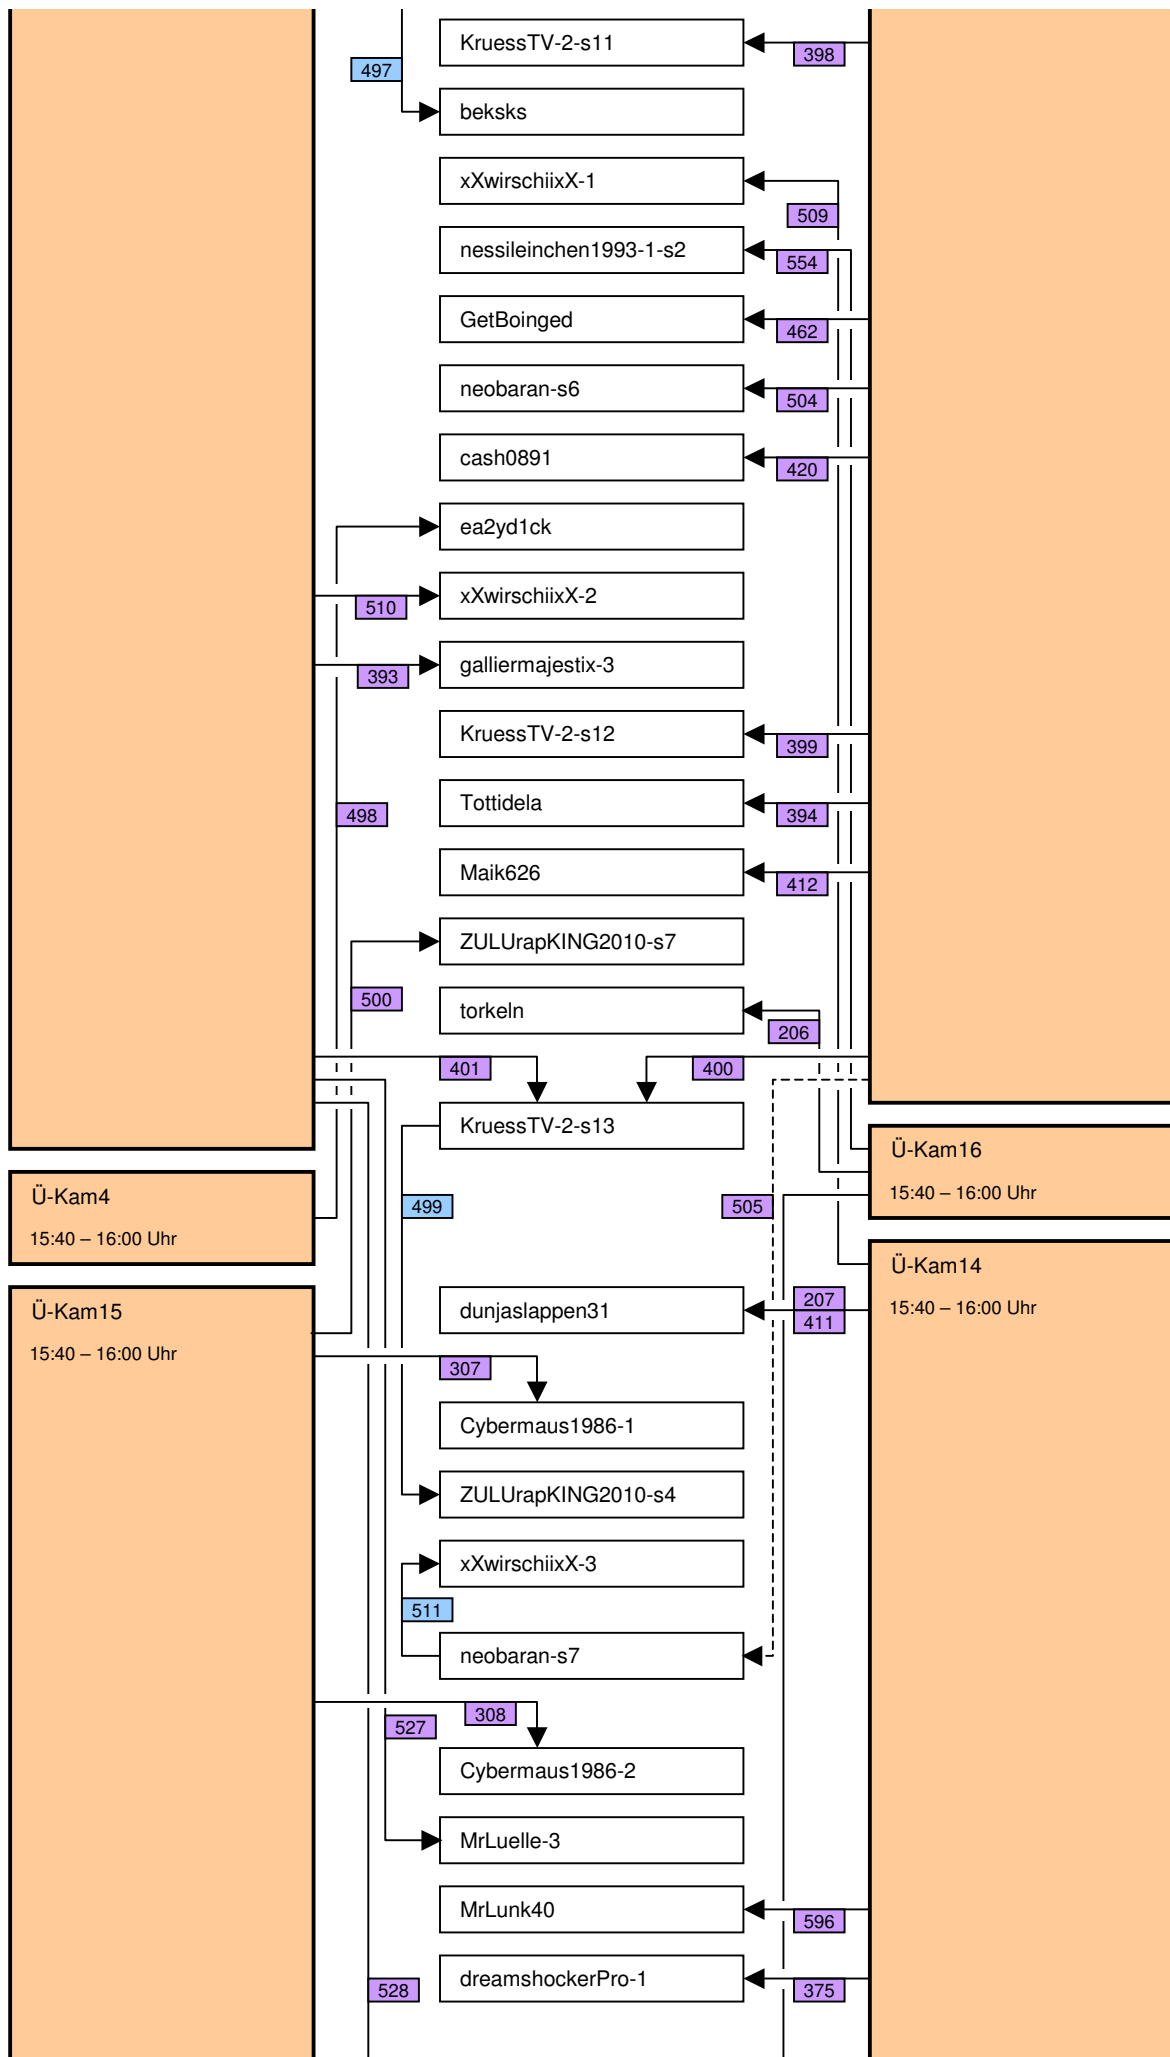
KruessTV-2-s11
398
497
beksks
xXwirschiixX-1
509
nessileinchen1993-1-s2
554
GetBoinged
462
neobaran-s6
504
cash0891
420
ea2yd1ck
xXwirschiixX-2
510
galliermajestix-3
393
KruessTV-2-s12
399
Tottidela
394
498
Maik626
412
ZULUrapKING2010-s7
500
torkeln
206
401
400
KruessTV-2-s13
Ü-Kam16
15:40 – 16:00 Uhr
Ü-Kam4
15:40 – 16:00 Uhr
499
505
Ü-Kam14
15:40 – 16:00 Uhr
Ü-Kam15
15:40 – 16:00 Uhr
dunjaslappen31
207
411
307
Cybermaus1986-1
ZULUrapKING2010-s4
xXwirschiixX-3
511
neobaran-s7
308
527
Cybermaus1986-2
MrLuelle-3
MrLunk40
596
dreamshockerPro-1
528
375